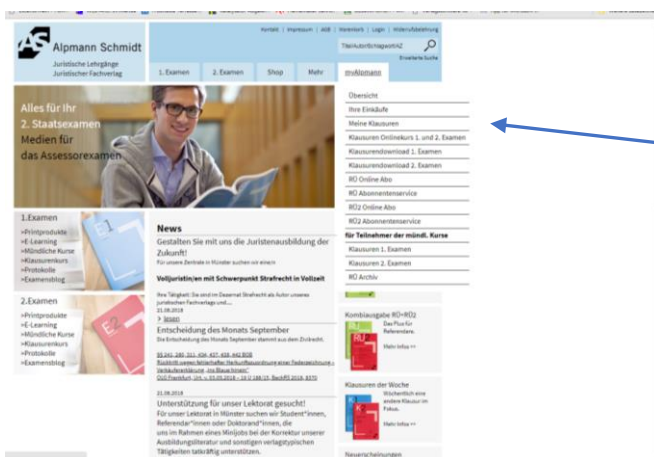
Alpmann Schmidt
Juristische Lehrgänge
Juristischer Fachverlag

Kontakt | Impressum | AGB | Warenkorb | Login | Widerrufsbelehrung
Titel/Autor/Schlagwort/AZ
Erweiterte Suche

1. Examen | 2. Examen | Shop | Mehr | myAlpmann

Alles für Ihr 2. Staatsexamen
Medien für das Assessorexamen

Übersicht
Ihre Einkäufe
Meine Klausuren
Klausuren Onlinekurs 1. und 2. Examen
Klausurendownload 1. Examen
Klausurendownload 2. Examen
RÜ Online Abo
RÜ Abonnentenservice
RÜ2 Online Abo
RÜ2 Abonnentenservice
für Teilnehmer der mündl. Kurse
Klausuren 1. Examen
Klausuren 2. Examen
RÜ Archiv

1.Examen
>Printprodukte
>E-Learning
>Mündliche Kurse
>Klausurenkurs
>Protokolle
>Examensblog

2.Examen
>Printprodukte
>E-Learning
>Mündliche Kurse
>Klausurenkurs
>Protokolle
>Examensblog

News
Gestalten Sie mit uns die Juristenausbildung der Zukunft!
Für unsere Zentrale in Münster suchen wir einen

Volljuristin/en mit Schwerpunkt Strafrecht in Vollzeit

Ihre Tätigkeit: Sie sind im Dezernat Strafrecht als Autor unseres juristischen Fachverlags und...
21.09.2018
> lesen

Entscheidung des Monats September
Die Entscheidung des Monats September stammt aus dem Zivilrecht.

§§ 242, 280, 311, 434, 437, 438, 442 BGB
Rücktritt wegen fehlerhafter Herkunftsangabe einer Federzeichnung – Verkäufererklärung „ins Blaue hinein"
OLG Frankfurt, Urt. v. 03.05.2018 – 16 U 188/17, BeckRS 2018, 8370

21.08.2018
Unterstützung für unser Lektorat gesucht!
Für unser Lektorat in Münster suchen wir Student*innen, Referendar*innen oder Doktorand*innen, die uns im Rahmen eines Minijobs bei der Korrektur unserer Ausbildungsliteratur und sonstigen verlagstypischen Tätigkeiten tatkräftig unterstützen.

Kombiausgabe RÜ+RÜ2
Das Plus für Referendare.
Mehr Infos >>

Klausuren der Woche
Wöchentlich eine andere Klausur im Fokus.
Mehr Infos >>

Neuerscheinungen